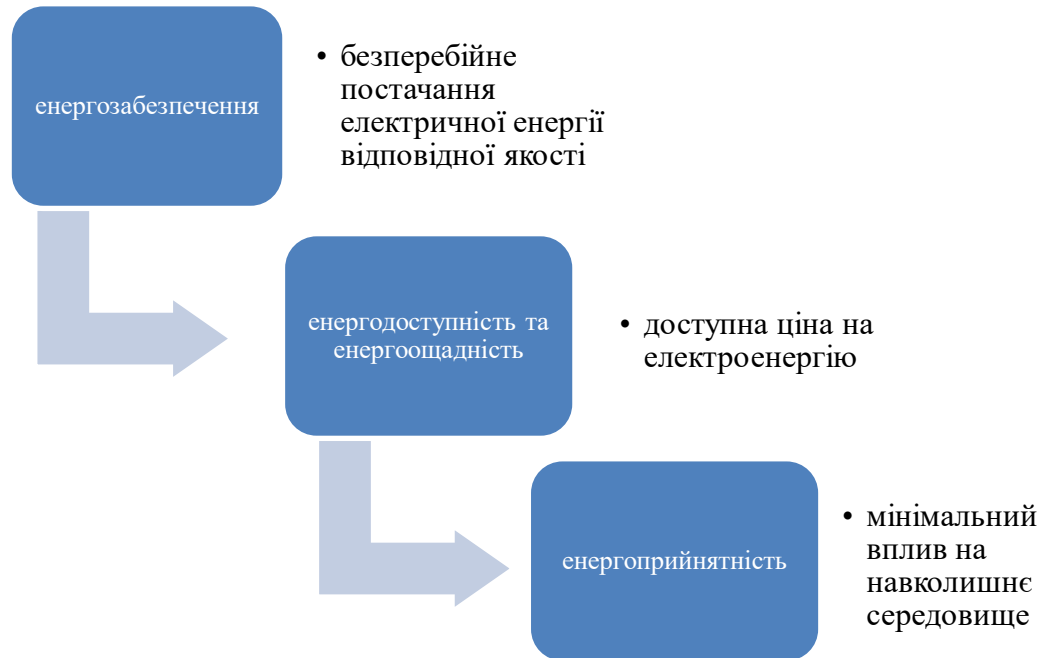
енергозабезпечення

• безперебійне постачання електричної енергії відповідної якості

енергодоступність та енергоощадність

• доступна ціна на електроенергію

енергоприйнятність

• мінімальний вплив на навколишнє середовище